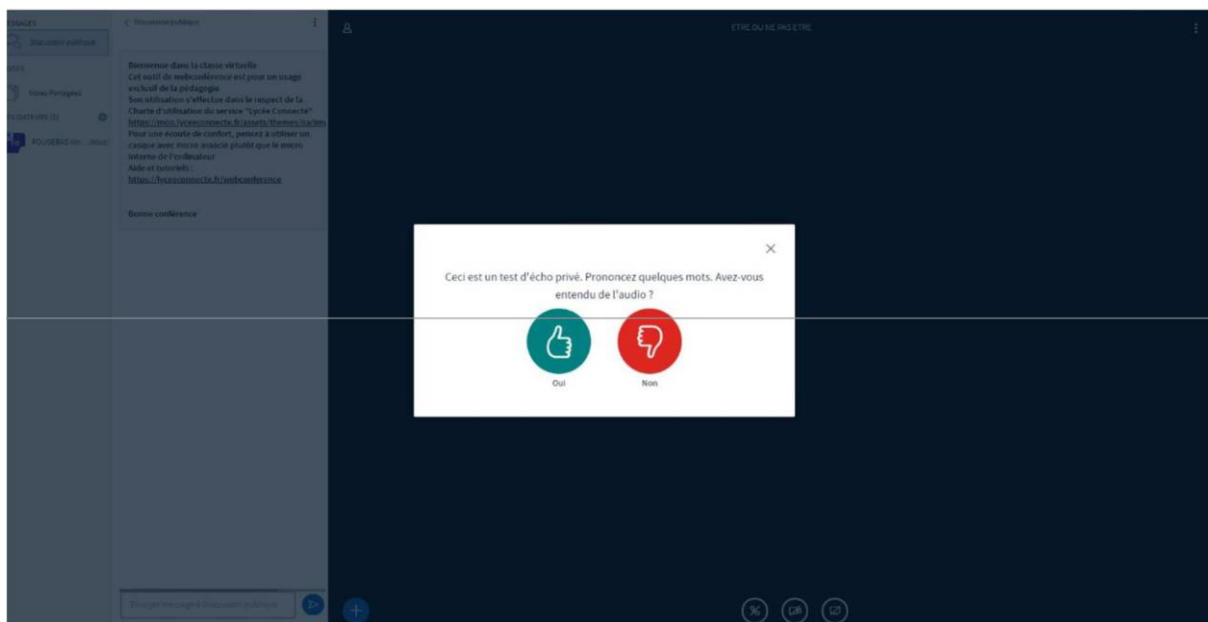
SSAGES
Discussion publique
OTES
Notes Partagées
ILISATEURS (1)
POUSERAS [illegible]

< Discussion publique

Bienvenue dans la classe virtuelle
Cet outil de webconférence est pour un usage exclusif de la pédagogie
Son utilisation s'effectue dans le respect de la Charte d'utilisation du service "Lycée Connecté"
https://mon.lyceeconnecte.fr/assets/themes/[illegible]
Pour une écoute de confort, pensez à utiliser un casque avec micro associé plutôt que le micro interne de l'ordinateur
Aide et tutoriels :
https://lyceeconnecte.fr/webconference

Bonne conférence

Envoyer message à Discussion publique

ETRE OU NE PAS ETRE

Ceci est un test d'écho privé. Prononcez quelques mots. Avez-vous entendu de l'audio ?

Oui
Non